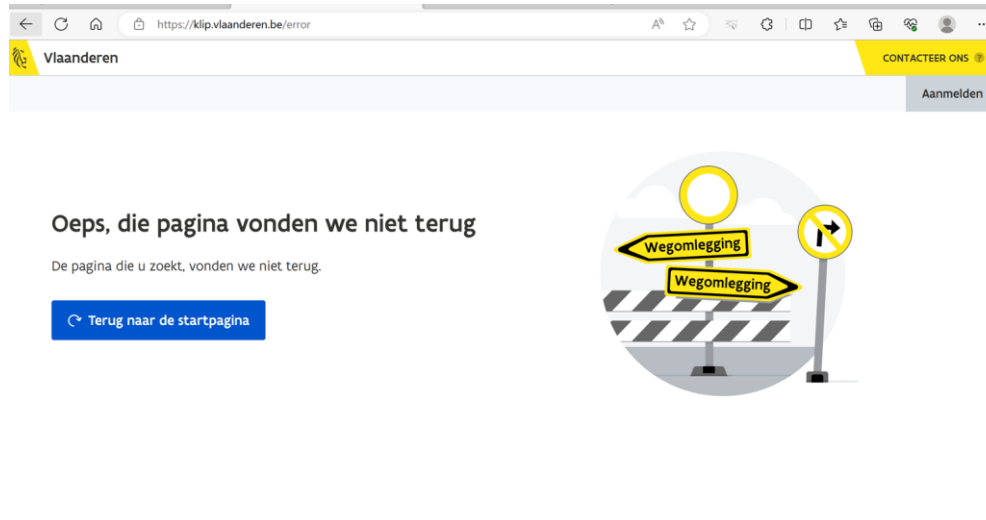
https://klip.vlaanderen.be/error

Vlaanderen

CONTACTEER ONS

Aanmelden

Oeps, die pagina vonden we niet terug

De pagina die u zoekt, vonden we niet terug.

Terug naar de startpagina

Wegomlegging

Wegomlegging